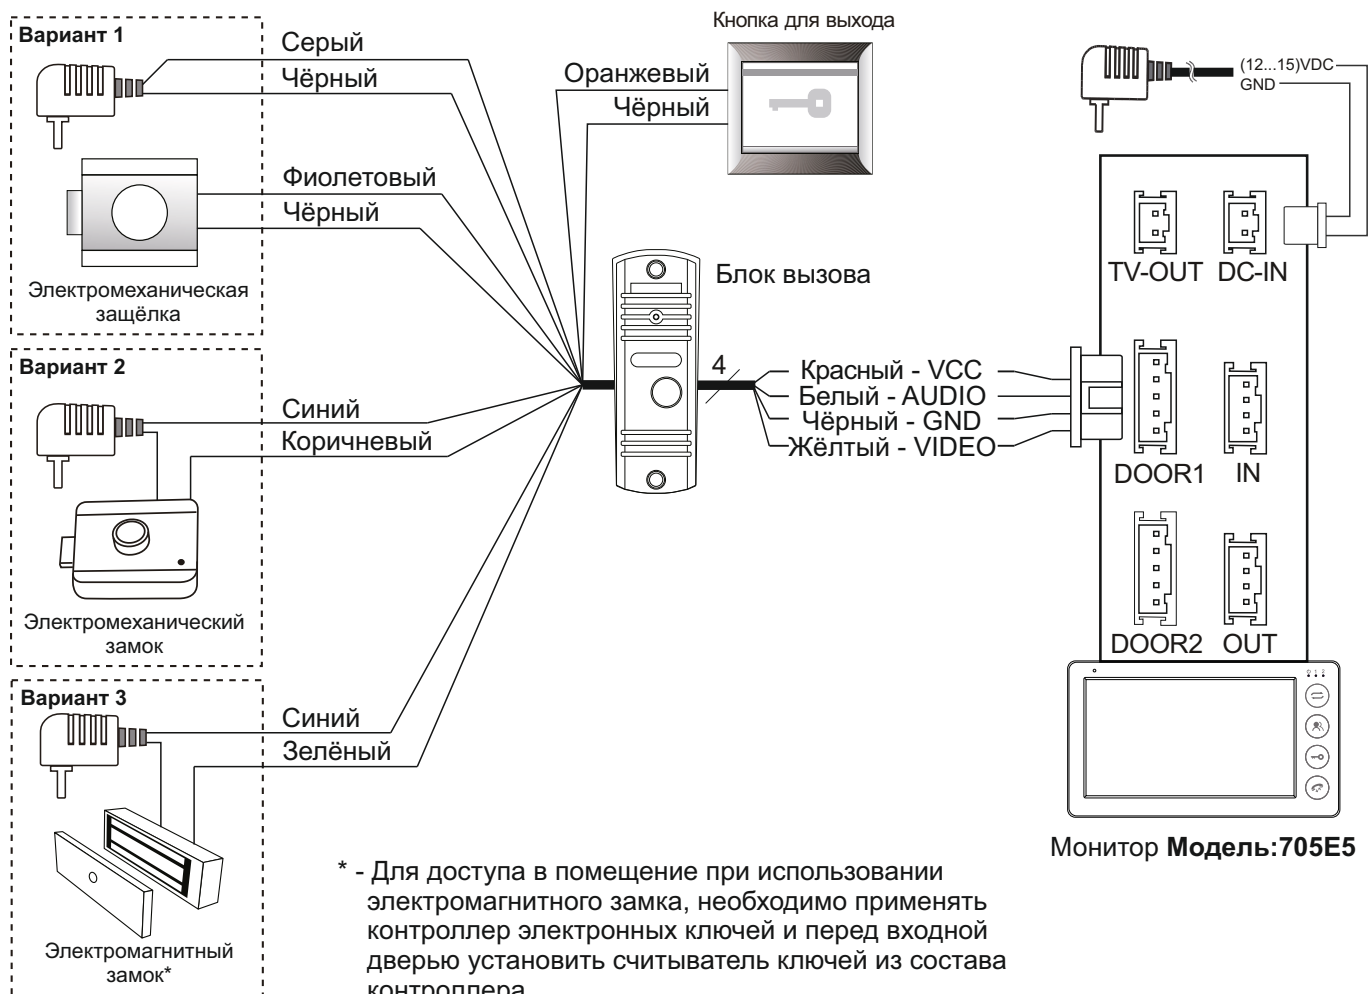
Вариант 1

Серый
Чёрный

Кнопка для выхода

Оранжевый
Чёрный

(12...15)VDC
GND

Фиолетовый
Чёрный

Электромеханическая защёлка

Блок вызова

TV-OUT DC-IN

Вариант 2

4

Красный - VCC
Белый - AUDIO
Чёрный - GND
Жёлтый - VIDEO

Синий
Коричневый

DOOR1 IN

Электромеханический замок

DOOR2 OUT

Вариант 3

Синий
Зелёный

Монитор **Модель:705E5**

* - Для доступа в помещение при использовании электромагнитного замка, необходимо применять контроллер электронных ключей и перед входной дверью установить считыватель ключей из состава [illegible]

Электромагнитный замок*